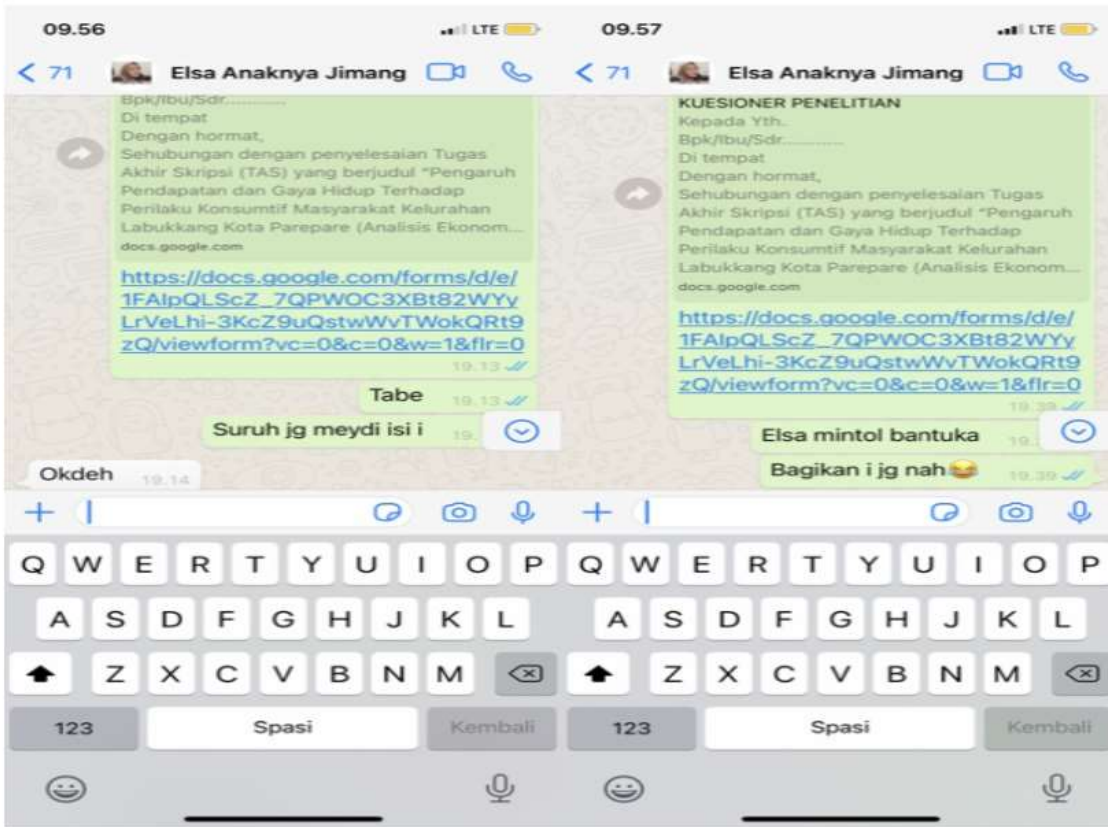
09.56

LTE

< 71 Elsa Anaknya Jimang

Bpk/Ibu/Sdr............
Di tempat
Dengan hormat,
Sehubungan dengan penyelesaian Tugas Akhir Skripsi (TAS) yang berjudul "Pengaruh Pendapatan dan Gaya Hidup Terhadap Perilaku Konsumtif Masyarakat Kelurahan Labukkang Kota Parepare (Analisis Ekonom...
docs.google.com

https://docs.google.com/forms/d/e/1FAIpQLScZ_7QPWOC3XBt82WYyLrVeLhi-3KcZ9uQstwWvTWokQRt9zQ/viewform?vc=0&c=0&w=1&flr=0
19.13

Tabe 19.13

Suruh jg meydi isi i 19.

Okdeh 19.14

+

Q W E R T Y U I O P
A S D F G H J K L
Z X C V B N M
123 Spasi Kembali

09.57

LTE

< 71 Elsa Anaknya Jimang

KUESIONER PENELITIAN
Kepada Yth.
Bpk/Ibu/Sdr............
Di tempat
Dengan hormat,
Sehubungan dengan penyelesaian Tugas Akhir Skripsi (TAS) yang berjudul "Pengaruh Pendapatan dan Gaya Hidup Terhadap Perilaku Konsumtif Masyarakat Kelurahan Labukkang Kota Parepare (Analisis Ekonom...
docs.google.com

https://docs.google.com/forms/d/e/1FAIpQLScZ_7QPWOC3XBt82WYyLrVeLhi-3KcZ9uQstwWvTWokQRt9zQ/viewform?vc=0&c=0&w=1&flr=0
19.39

Elsa mintol bantuka 19.

Bagikan i jg nah😂 19.39

+

Q W E R T Y U I O P
A S D F G H J K L
Z X C V B N M
123 Spasi Kembali